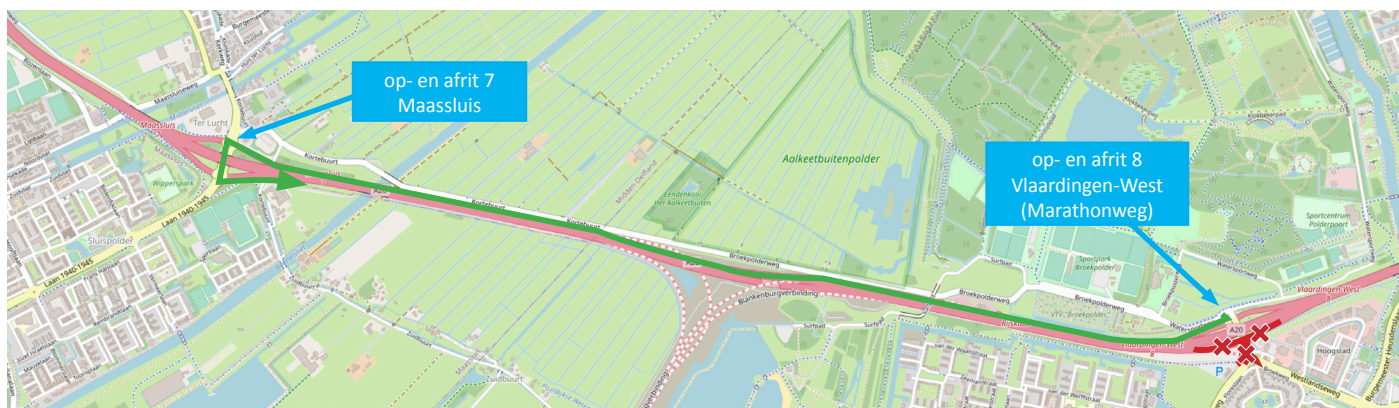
op- en afrit 7
Maassluis

op- en afrit 8
Vlaardingen-West
(Marathonweg)

Maassluis
Ter Lucht
Maassluisseweg
Kortebuurt
A20
Aalkeetbuitenpolder
Midden-Delfland
Eendenkooi Het Aalkeetbuiten
Broekpolderweg
Blankenburgverbinding
Sportpark Broekpolder
Sportcentrum Polderpoort
Vlaardingen-West
Hoogstad
Westlandseweg
Wipperspark
Sluispolder
Laan 1940-1945
Zuidbuurt
Surfpad
Rijksweg
Vlaardingen-West
VTV "Broekpolder"
Krabbeplas
Mispad
P